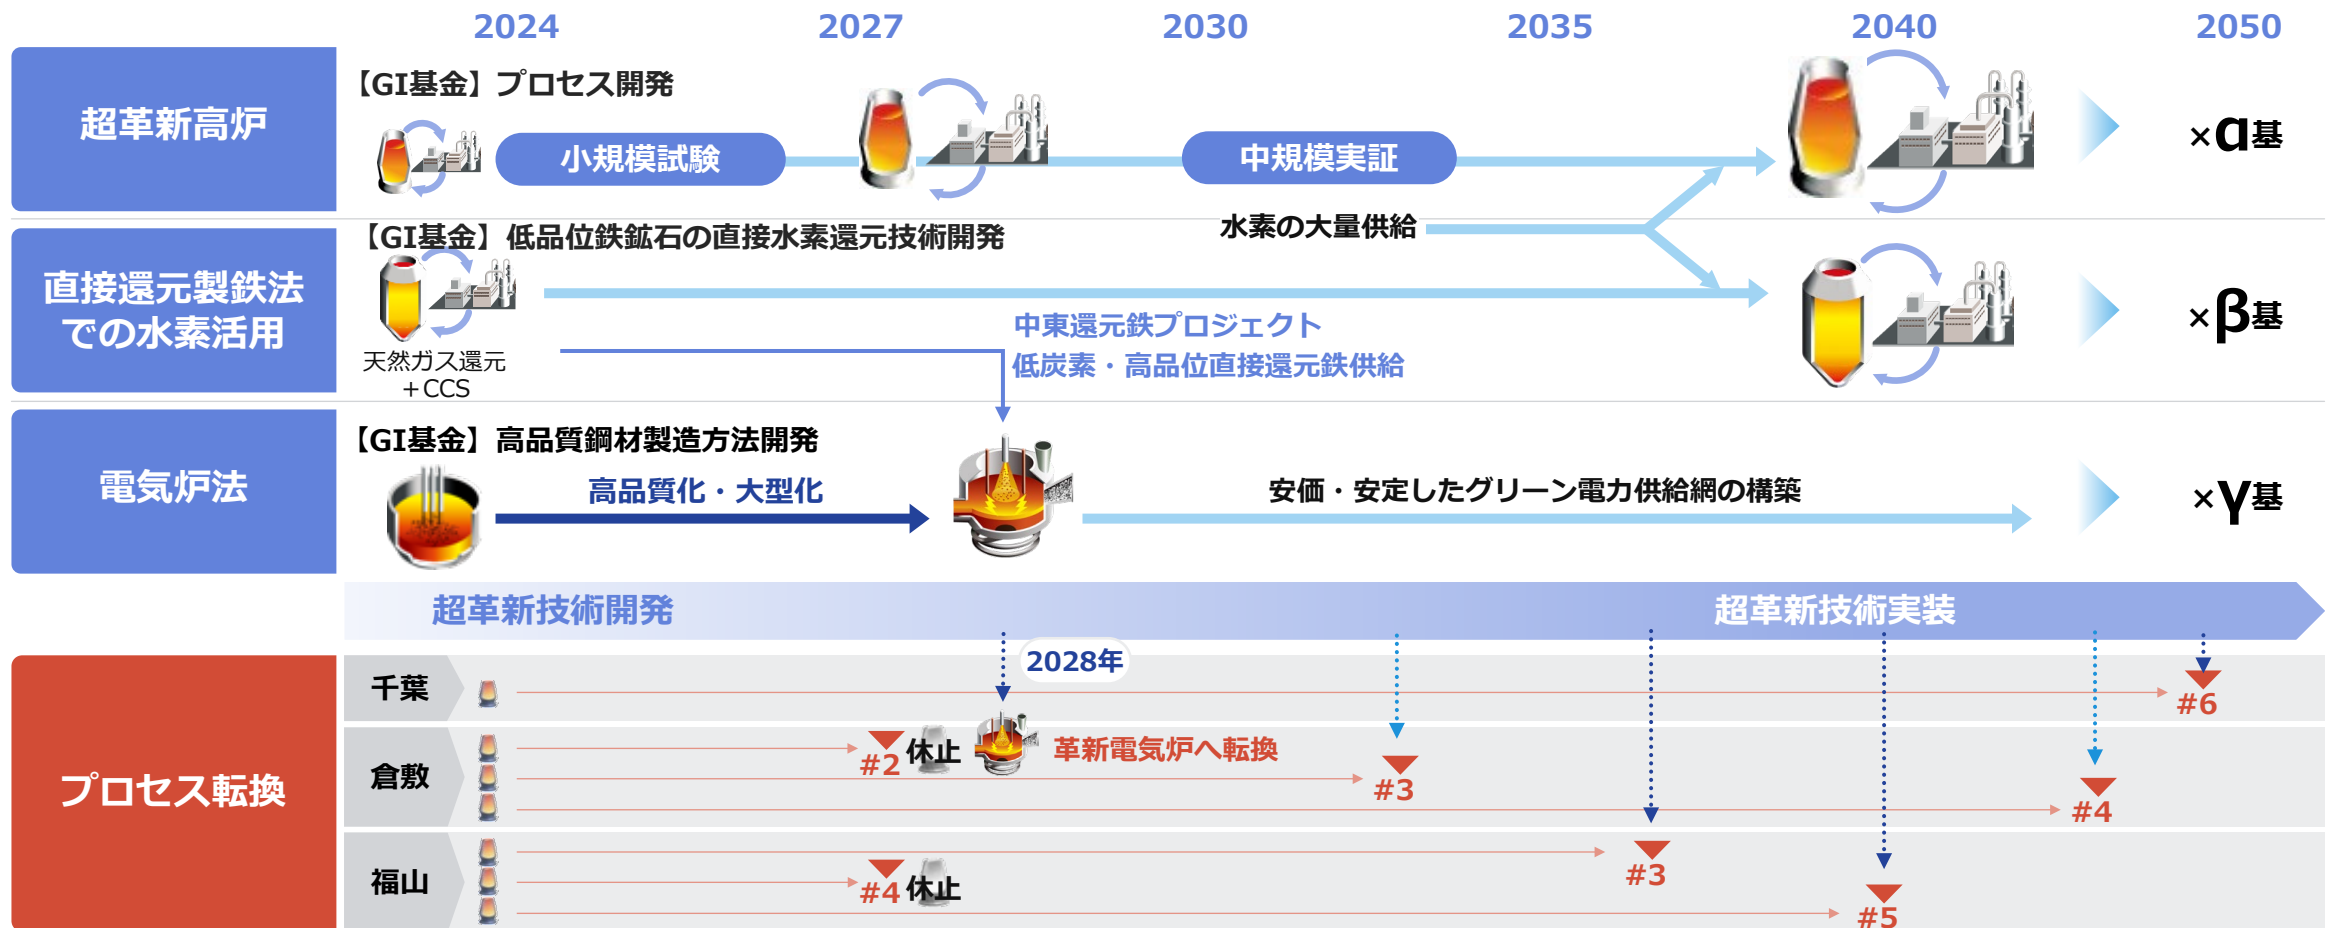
2024 2027 2030 2035 2040 2050

超革新高炉

【GI基金】プロセス開発

小規模試験

中規模実証

×α基

直接還元製鉄法での水素活用

【GI基金】低品位鉄鉱石の直接水素還元技術開発

水素の大量供給

天然ガス還元
+CCS

中東還元鉄プロジェクト
低炭素・高品位直接還元鉄供給

×β基

電気炉法

【GI基金】高品質鋼材製造方法開発

高品質化・大型化

安価・安定したグリーン電力供給網の構築

×γ基

超革新技術開発

超革新技術実装

プロセス転換

千葉

2028年

#6

倉敷

#2 休止

革新電気炉へ転換

#3

#4

福山

#3

#4 休止

#5